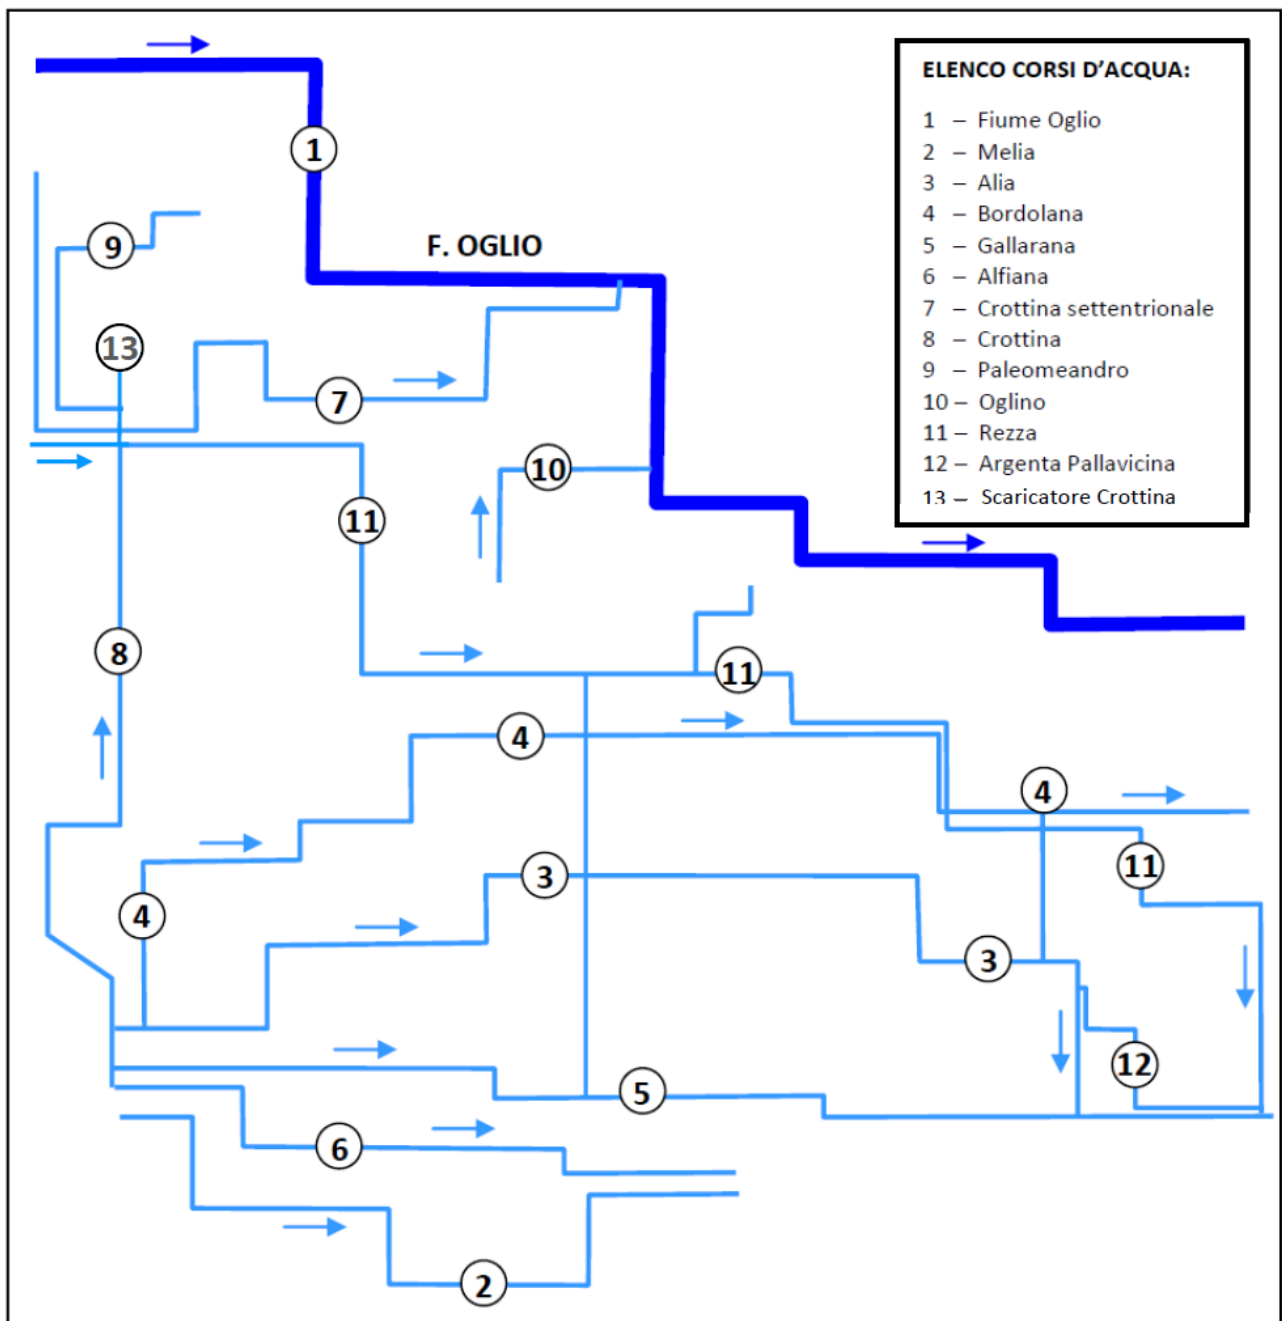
ELENCO CORSI D'ACQUA:

1 – Fiume Oglio
2 – Melia
3 – Alia
4 – Bordolana
5 – Gallarana
6 – Alfiana
7 – Crottina settentrionale
8 – Crottina
9 – Paleomeandro
10 – Oglino
11 – Rezza
12 – Argenta Pallavicina
13 – Scaricatore Crottina

1
F. OGLIO
9
13
7
10
11
8
11
4
4
4
3
11
3
12
5
6
2